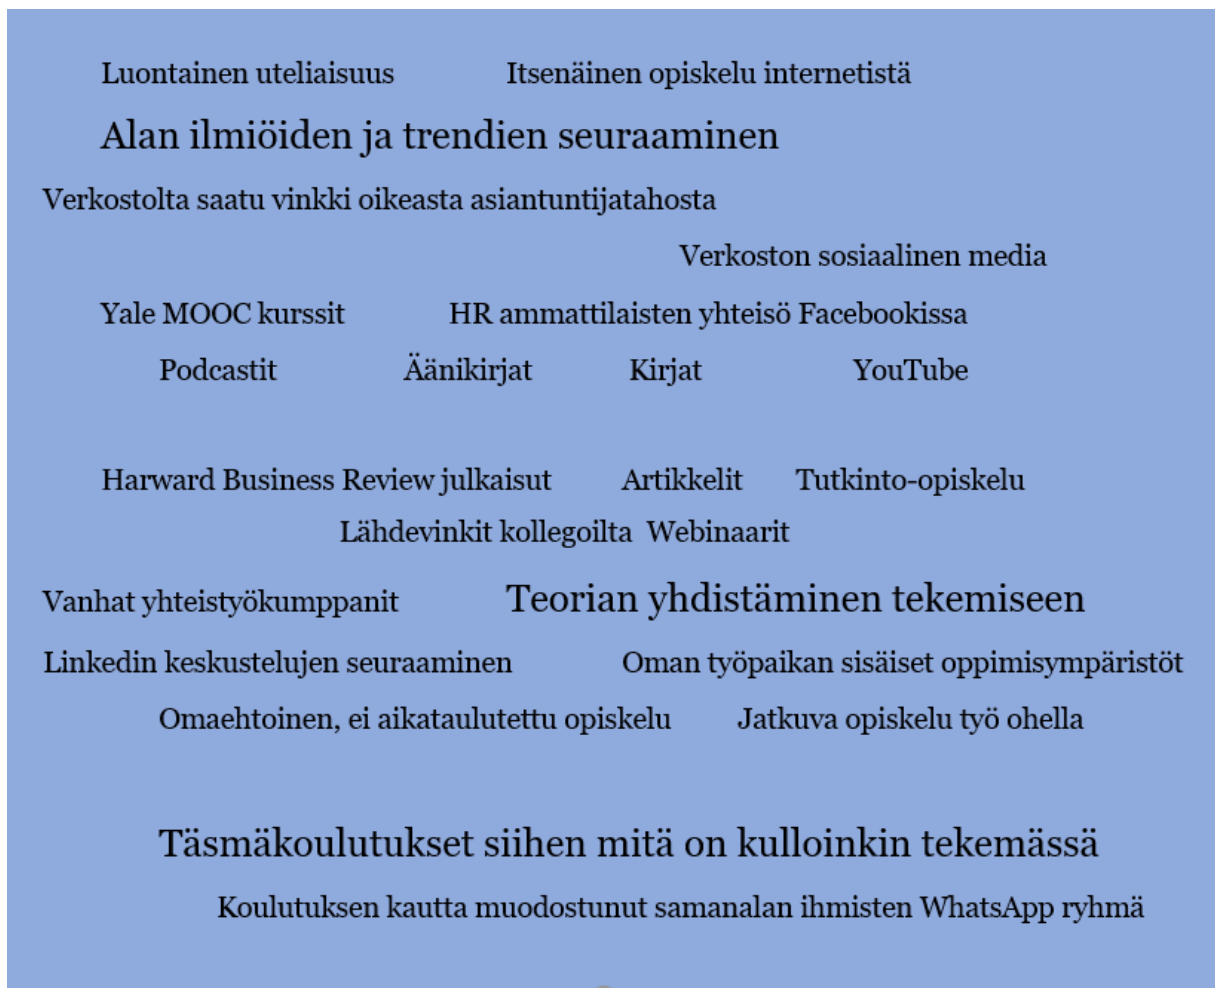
Luontainen uteliaisuus Itsenäinen opiskelu internetistä

Alan ilmiöiden ja trendien seuraaminen

Verkostolta saatu vinkki oikeasta asiantuntijatahosta

Verkoston sosiaalinen media

Yale MOOC kurssit HR ammattilaisten yhteisö Facebookissa

Podcastit Äänikirjat Kirjat YouTube

Harward Business Review julkaisut Artikkelit Tutkinto-opiskelu

Lähdevinkit kollegoilta Webinaarit

Vanhat yhteistyökumppanit Teorian yhdistäminen tekemiseen

Linkedin keskustelujen seuraaminen Oman työpaikan sisäiset oppimisympäristöt

Omaehtoinen, ei aikataulutettu opiskelu Jatkuva opiskelu työ ohella

Täsmäkoulutukset siihen mitä on kulloinkin tekemässä

Koulutuksen kautta muodostunut samanalan ihmisten WhatsApp ryhmä